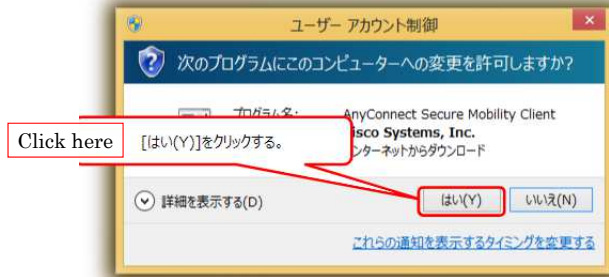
ユーザー アカウント制御

次のプログラムにこのコンピューターへの変更を許可しますか?

プログラム名: AnyConnect Secure Mobility Client

Click here

[はい(Y)]をクリックする。

isco Systems, Inc.

ンターネットからダウンロード

詳細を表示する(D)

はい(Y)

いいえ(N)

これらの通知を表示するタイミングを変更する